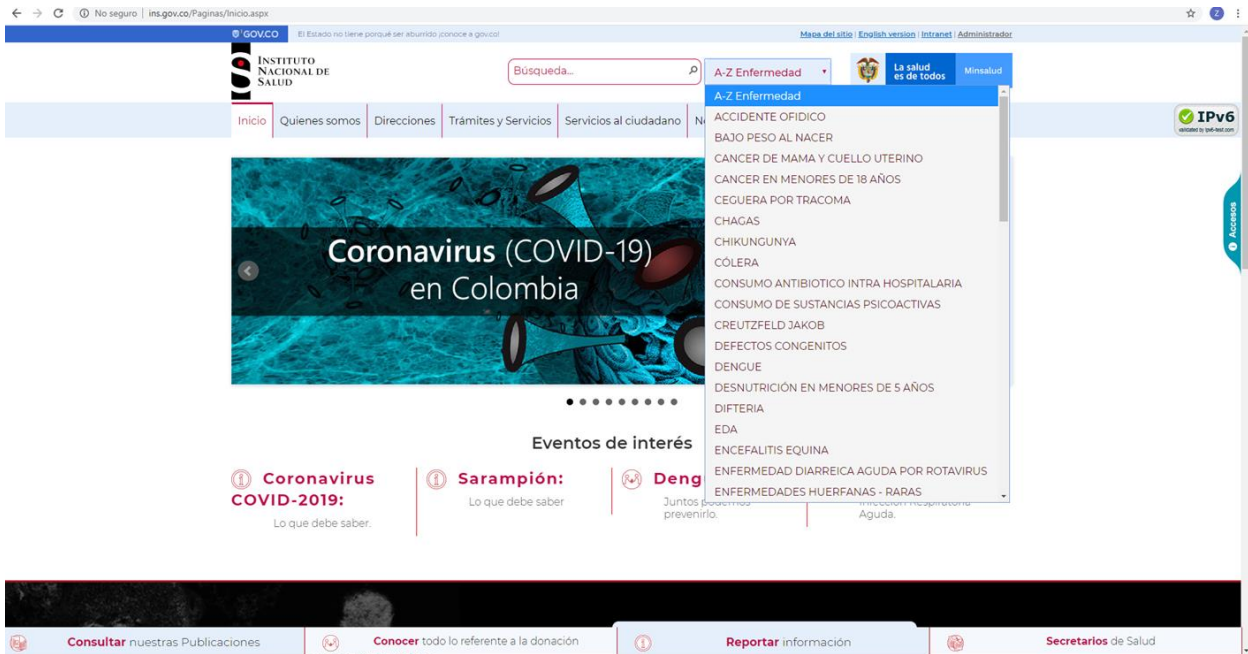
No seguro | ins.gov.co/Paginas/Inicio.aspx

GOV.CO El Estado no tiene porqué ser aburrido ¡conoce a gov.co!

Mapa del sitio | English version | Intranet | Administrador

INSTITUTO NACIONAL DE SALUD

Búsqueda...

A-Z Enfermedad

La salud es de todos Minsalud

Inicio | Quienes somos | Direcciones | Trámites y Servicios | Servicios al ciudadano | N

IPv6 validated by ipv6-test.com

Accesos

A-Z Enfermedad
ACCIDENTE OFIDICO
BAJO PESO AL NACER
CANCER DE MAMA Y CUELLO UTERINO
CANCER EN MENORES DE 18 AÑOS
CEGUERA POR TRACOMA
CHAGAS
CHIKUNGUNYA
CÓLERA
CONSUMO ANTIBIOTICO INTRA HOSPITALARIA
CONSUMO DE SUSTANCIAS PSICOACTIVAS
CREUTZFELD JAKOB
DEFECTOS CONGENITOS
DENGUE
DESNUTRICIÓN EN MENORES DE 5 AÑOS
DIFTERIA
EDA
ENCEFALITIS EQUINA
ENFERMEDAD DIARREICA AGUDA POR ROTAVIRUS
ENFERMEDADES HUERFANAS - RARAS

Coronavirus (COVID-19) en Colombia

Eventos de interés

Coronavirus COVID-2019:
Lo que debe saber.

Sarampión:
Lo que debe saber

Deng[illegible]
Juntos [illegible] prevenirlo.

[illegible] Aguda.

Consultar nuestras Publicaciones

Conocer todo lo referente a la donación

Reportar información

Secretarios de Salud